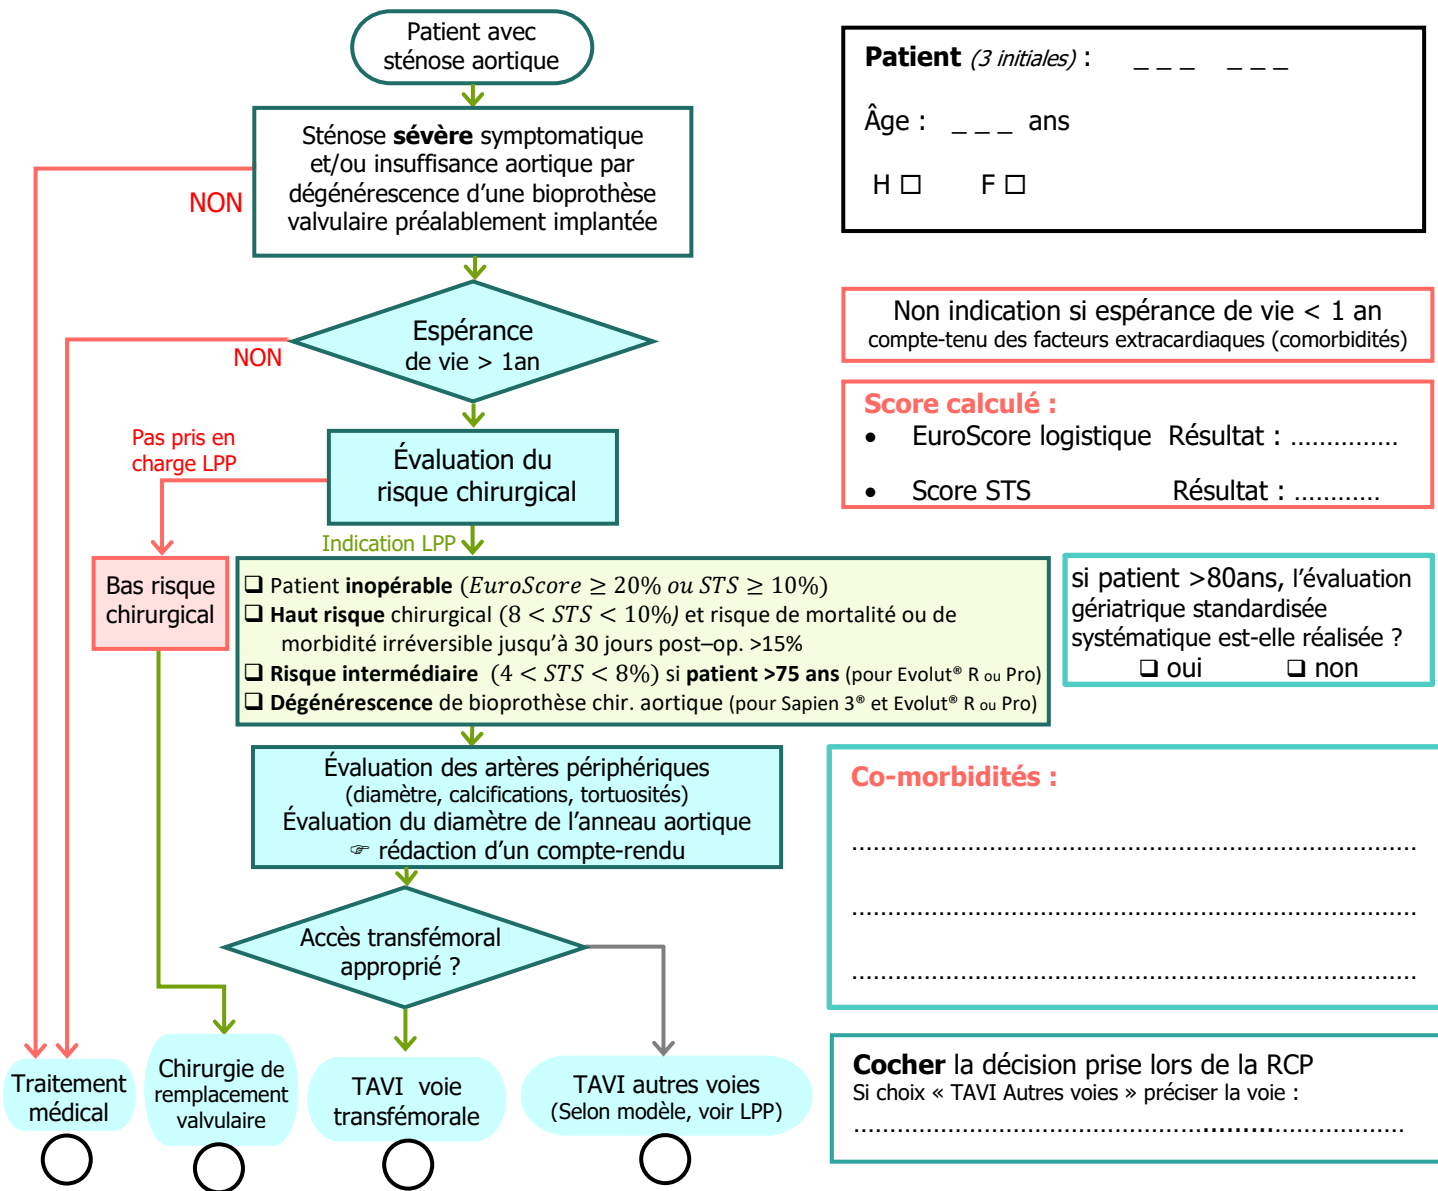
Patient avec sténose aortique

Sténose **sévère** symptomatique et/ou insuffisance aortique par dégénérescence d'une bioprothèse valvulaire préalablement implantée

NON

Espérance de vie > 1an

NON

Pas pris en charge LPP

Évaluation du risque chirurgical

Indication LPP

Bas risque chirurgical

❑ Patient **inopérable** $(EuroScore \geq 20\%\ ou\ STS \geq 10\%)$
❑ **Haut risque** chirurgical $(8 < STS < 10\%)$ et risque de mortalité ou de morbidité irréversible jusqu'à 30 jours post–op. >15%
❑ **Risque intermédiaire** $(4 < STS < 8\%)$ si **patient >75 ans** (pour Evolut® R ou Pro)
❑ **Dégénérescence** de bioprothèse chir. aortique (pour Sapien 3® et Evolut® R ou Pro)

Évaluation des artères périphériques (diamètre, calcifications, tortuosités)
Évaluation du diamètre de l'anneau aortique
☞ rédaction d'un compte-rendu

Accès transfémoral approprié ?

Traitement médical

Chirurgie de remplacement valvulaire

TAVI voie transfémorale

TAVI autres voies (Selon modèle, voir LPP)

**Patient** *(3 initiales)* : _ _ _ _ _ _

Âge : _ _ _ ans

H ☐ F ☐

Non indication si espérance de vie < 1 an
compte-tenu des facteurs extracardiaques (comorbidités)

**Score calculé :**
• EuroScore logistique Résultat : ...............
• Score STS Résultat : ............

si patient >80ans, l'évaluation gériatrique standardisée systématique est-elle réalisée ?
❑ oui ❑ non

**Co-morbidités :**
..........................................................................
..........................................................................
..........................................................................

**Cocher** la décision prise lors de la RCP
Si choix « TAVI Autres voies » préciser la voie :
..........................................................................